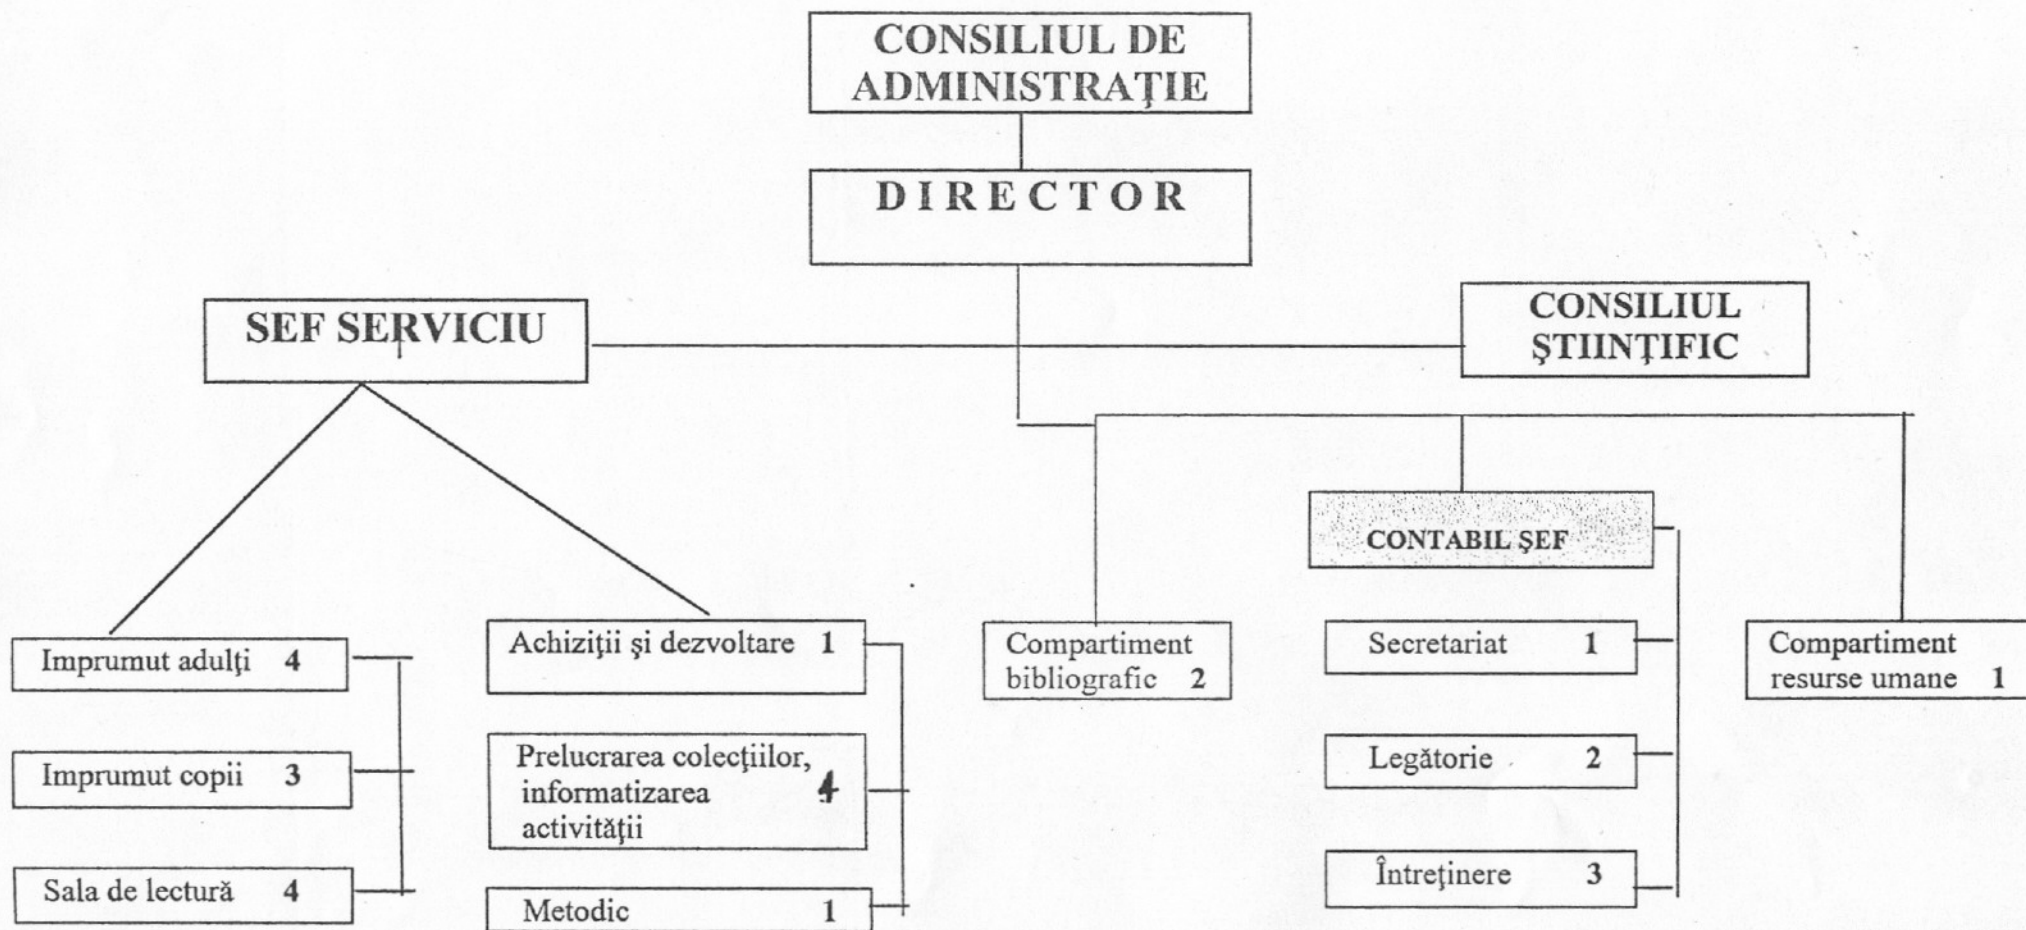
CONSILIUL DE ADMINISTRAŢIE

DIRECTOR

SEF SERVICIU

CONSILIUL ŞTIINŢIFIC

CONTABIL ŞEF

Imprumut adulţi 4

Imprumut copii 3

Sala de lectură 4

Achiziţii şi dezvoltare 1

Prelucrarea colecţiilor, informatizarea activităţii 4

Metodic 1

Compartiment bibliografic 2

Secretariat 1

Legătorie 2

Întreţinere 3

Compartiment resurse umane 1